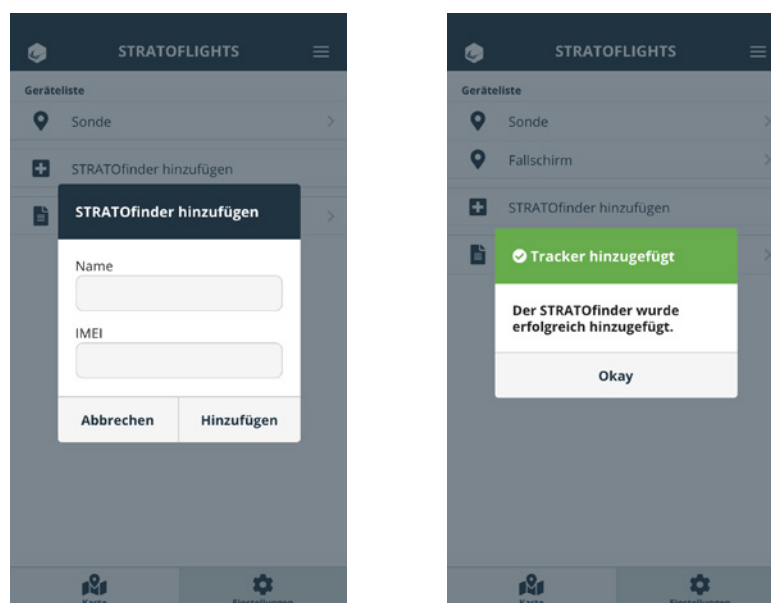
STRATOFLIGHTS

Geräteliste

Sonde

STRATOfinder hinzufügen

STRATOfinder hinzufügen

Name

IMEI

Abbrechen

Hinzufügen

Karte

Einstellungen

STRATOFLIGHTS

Geräteliste

Sonde

Fallschirm

STRATOfinder hinzufügen

Tracker hinzugefügt

Der STRATOfinder wurde erfolgreich hinzugefügt.

Okay

Karte

Einstellungen